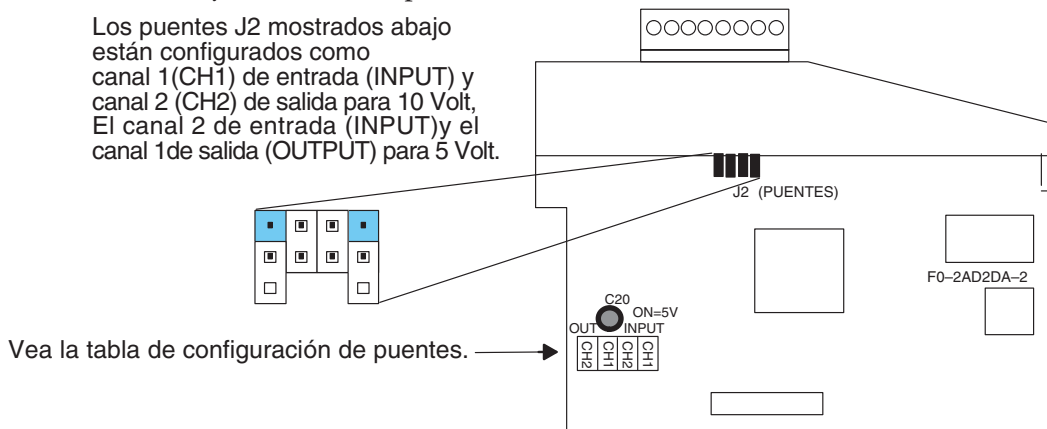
Los puentes J2 mostrados abajo están configurados como canal 1(CH1) de entrada (INPUT) y canal 2 (CH2) de salida para 10 Volt, El canal 2 de entrada (INPUT)y el canal 1de salida (OUTPUT) para 5 Volt.

J2 (PUENTES)

F0–2AD2DA–2

C20
ON=5V
OUT
INPUT
CH2 CH1 CH2 CH1

Vea la tabla de configuración de puentes.